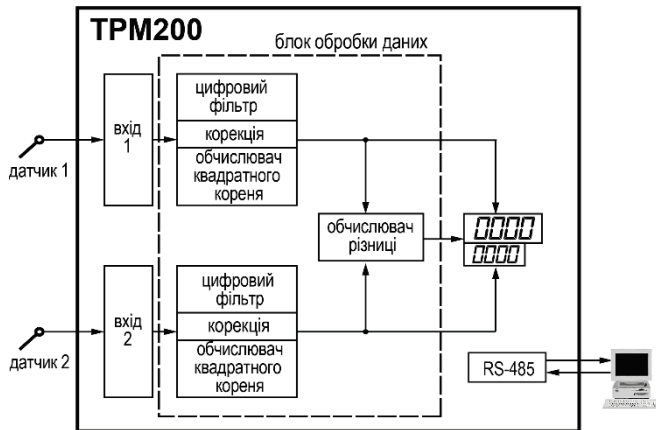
ТРМ200

блок обробки даних

датчик 1

вхід 1

цифровий фільтр

корекція

обчислювач квадратного кореня

обчислювач різниці

0000

0000

датчик 2

вхід 2

цифровий фільтр

корекція

обчислювач квадратного кореня

RS-485